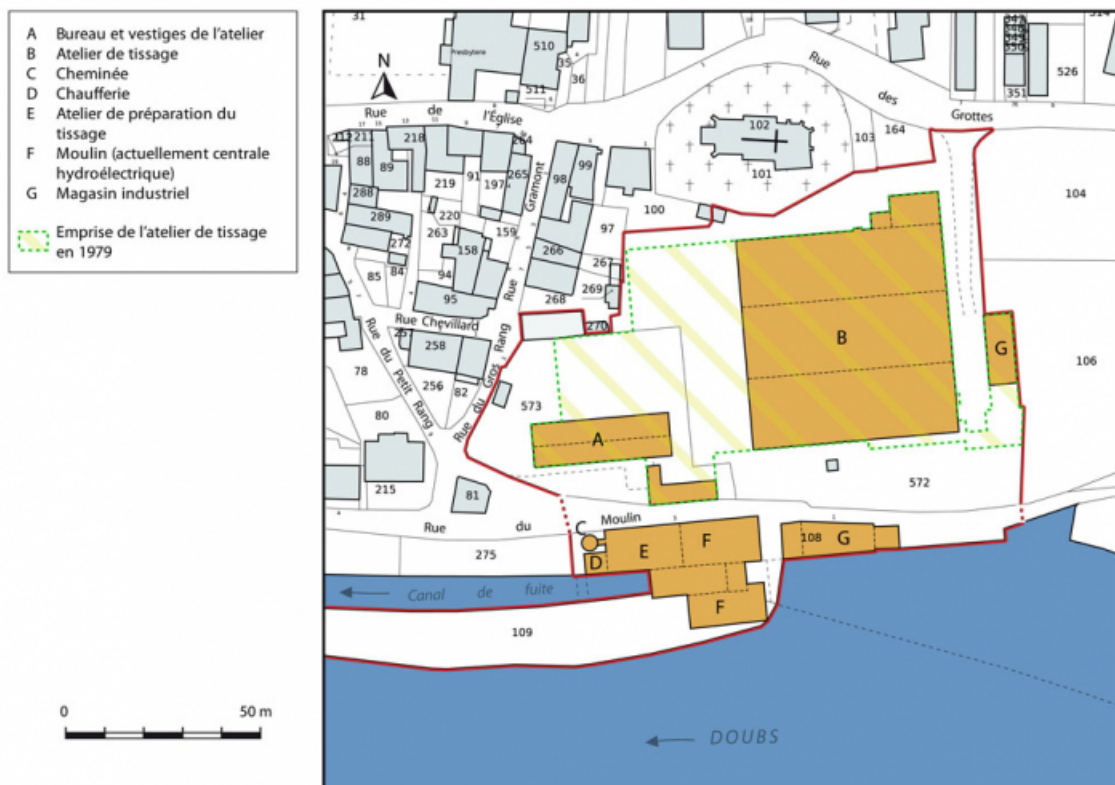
A Bureau et vestiges de l'atelier
B Atelier de tissage
C Cheminée
D Chaufferie
E Atelier de préparation du tissage
F Moulin (actuellement centrale hydroélectrique)
G Magasin industriel

Emprise de l'atelier de tissage en 1979

0 50 m

N

31
510
Presbytère
35
36
511
Rue de l'Église
264
Rue des Grottes
102
101
103
164
104
526
351
212
211
218
88
89
219
91
197
265
Gramont
98
99
288
289
220
263
159
100
97
272
84
85
94
158
266
267
Rue
95
268
269
Rue Chevillard
270
251
258
Rue du Petit Rang
Rue du Gros Rang
78
256
82
80
573
A
B
G
106
215
81
572
Rue du Moulin
275
C
D
E
F
108
G
Canal de fuite
F
109
DOUBS